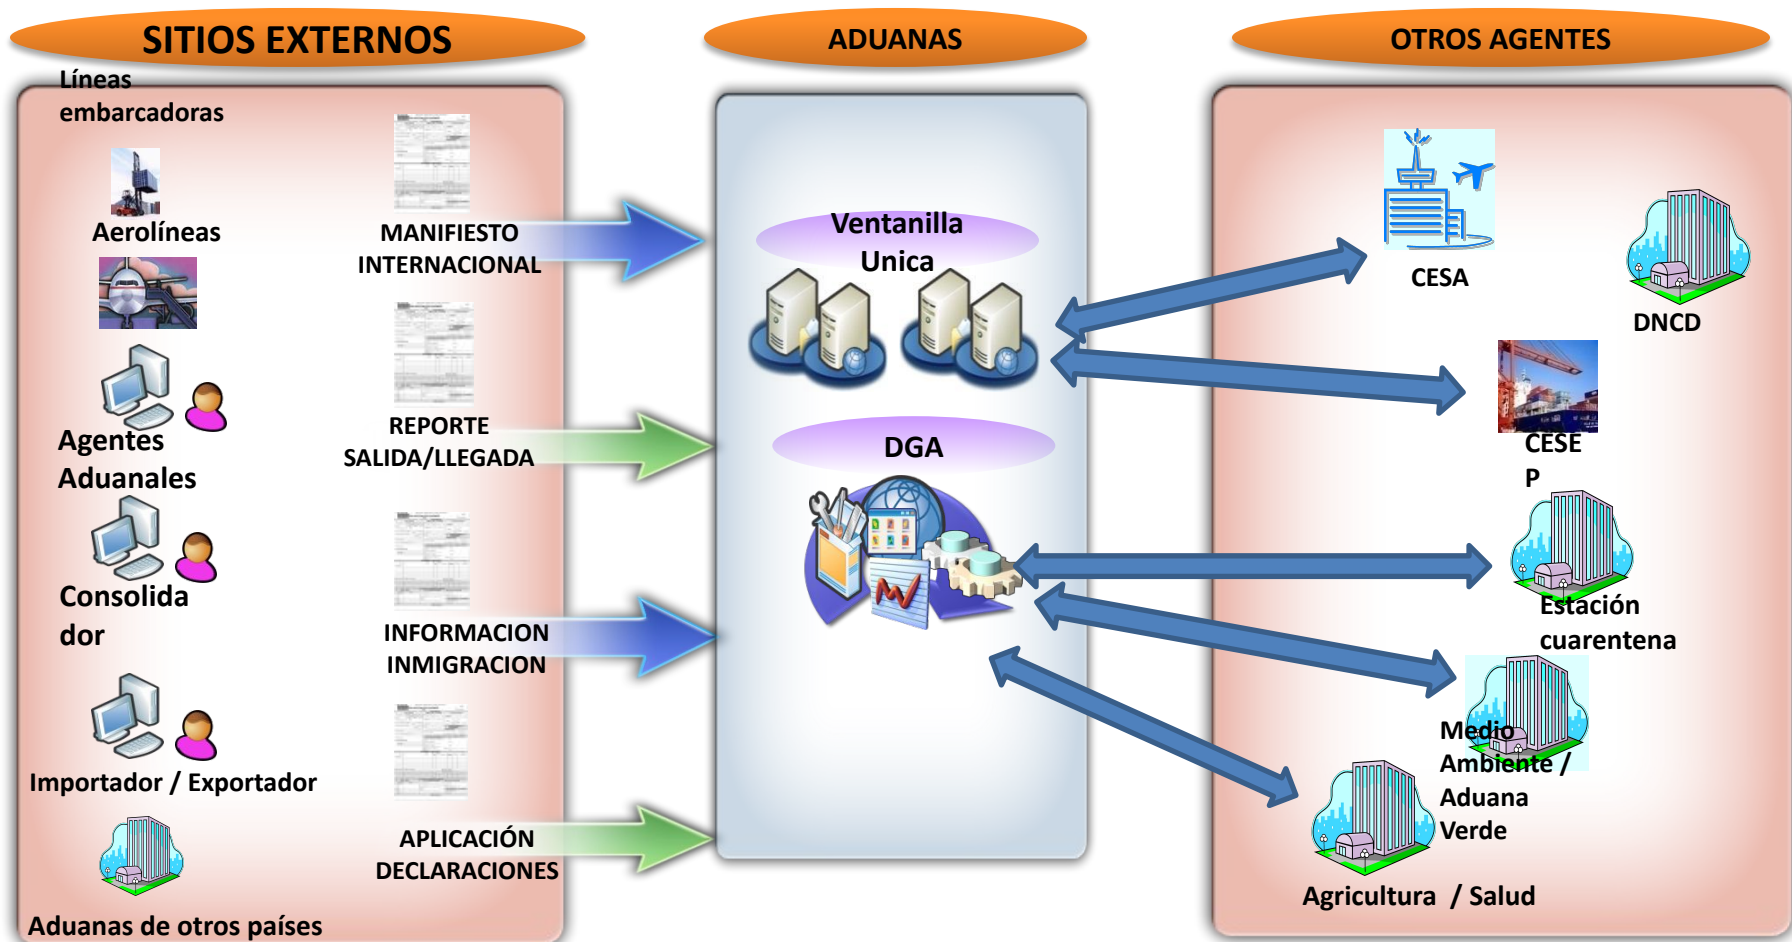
SITIOS EXTERNOS

ADUANAS

OTROS AGENTES

Líneas embarcadoras

Aerolíneas

Agentes Aduanales

Consolida dor

Importador / Exportador

Aduanas de otros países

MANIFIESTO INTERNACIONAL

REPORTE SALIDA/LLEGADA

INFORMACION INMIGRACION

APLICACIÓN DECLARACIONES

Ventanilla Unica

DGA

CESA

DNCD

CESE P

Estación cuarentena

Medio Ambiente / Aduana Verde

Agricultura / Salud